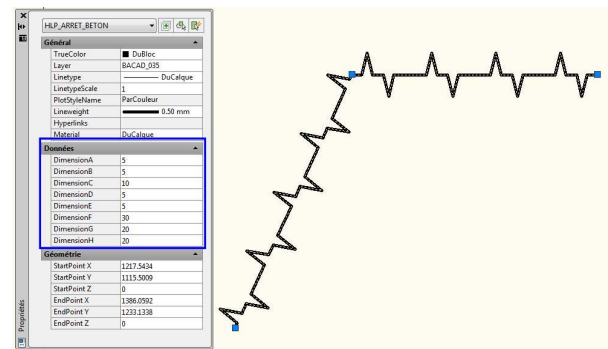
HLP_ARRET_BETON

Général

| | |
|---|---|
| TrueColor | DuBloc |
| Layer | BACAD_035 |
| Linetype | DuCalque |
| LinetypeScale | 1 |
| PlotStyleName | ParCouleur |
| Lineweight | 0.50 mm |
| Hyperlinks | |
| Material | DuCalque |

Données

| | |
|---|---|
| DimensionA | 5 |
| DimensionB | 5 |
| DimensionC | 10 |
| DimensionD | 5 |
| DimensionE | 5 |
| DimensionF | 30 |
| DimensionG | 20 |
| DimensionH | 20 |

Géométrie

| | |
|---|---|
| StartPoint X | 1217.5434 |
| StartPoint Y | 1115.5009 |
| StartPoint Z | 0 |
| EndPoint X | 1386.0592 |
| EndPoint Y | 1233.1338 |
| EndPoint Z | 0 |

Propriétés